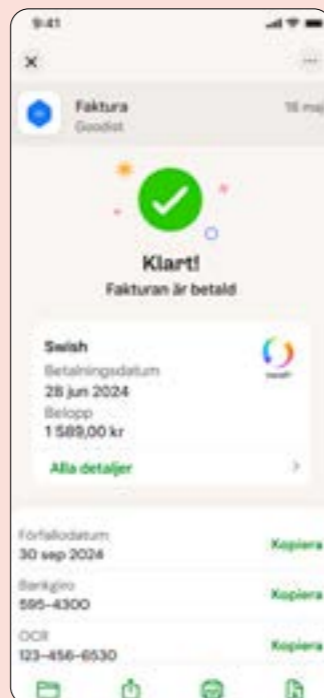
9:41

×

Faktura
Goodist

16 maj

Klart!
Fakturan är betald

Swish
Betalningsdatum
28 jun 2024
Belopp
1 589,00 kr

Swish

Alla detaljer

Förfallodatum
30 sep 2024
Kopiera

Bankgiro
595-4300
Kopiera

OCR
123-456-6530
Kopiera